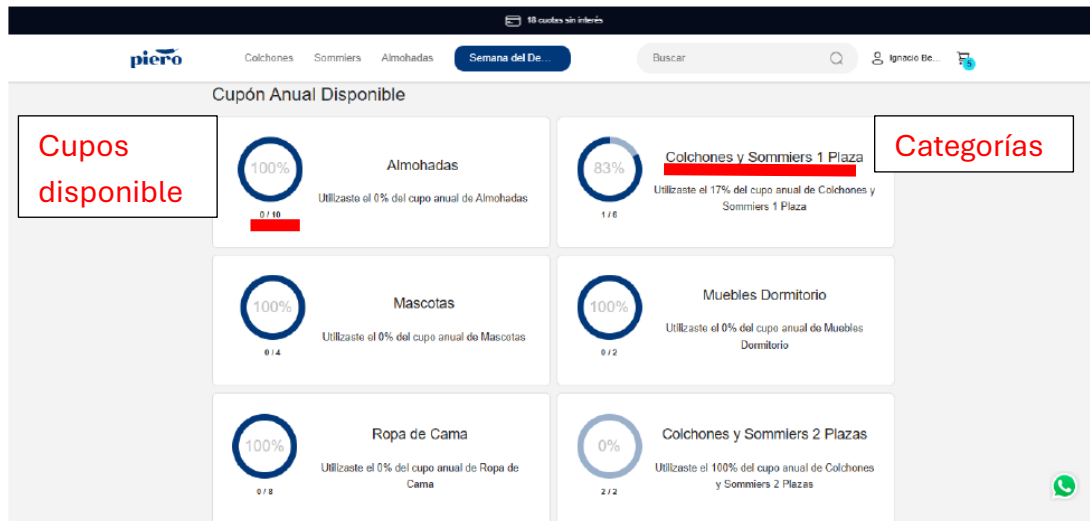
18 cuotas sin interés

piero

Colchones Sommiers Almohadas Semana del De...

Buscar

Ignacio Be... 5

Cupón Anual Disponible

Cupos disponible

Categorías

100%

Almohadas

Utilizaste el 0% del cupo anual de Almohadas

0 / 10

83%

Colchones y Sommiers 1 Plaza

Utilizaste el 17% del cupo anual de Colchones y Sommiers 1 Plaza

1 / 6

100%

Mascotas

Utilizaste el 0% del cupo anual de Mascotas

0 / 4

100%

Muebles Dormitorio

Utilizaste el 0% del cupo anual de Muebles Dormitorio

0 / 2

100%

Ropa de Cama

Utilizaste el 0% del cupo anual de Ropa de Cama

0 / 8

0%

Colchones y Sommiers 2 Plazas

Utilizaste el 100% del cupo anual de Colchones y Sommiers 2 Plazas

2 / 2